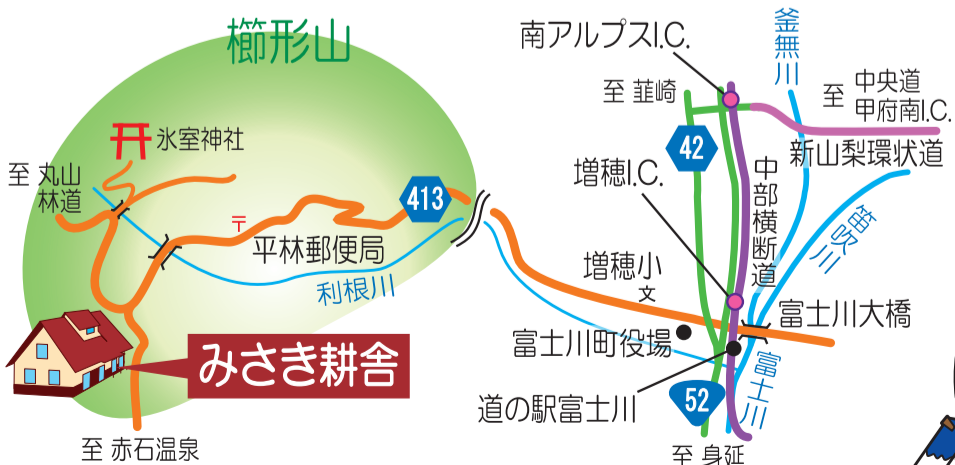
櫛形山

氷室神社

至 丸山林道

〒

413

平林郵便局

利根川

みさき耕舎

至 赤石温泉

南アルプスI.C.

至 韮崎

釜無川

至 中央道甲府南I.C.

42

新山梨環状道

中部横断道

増穂I.C.

笛吹川

増穂小

文

富士川大橋

富士川町役場

富士川

道の駅富士川

52

至 身延